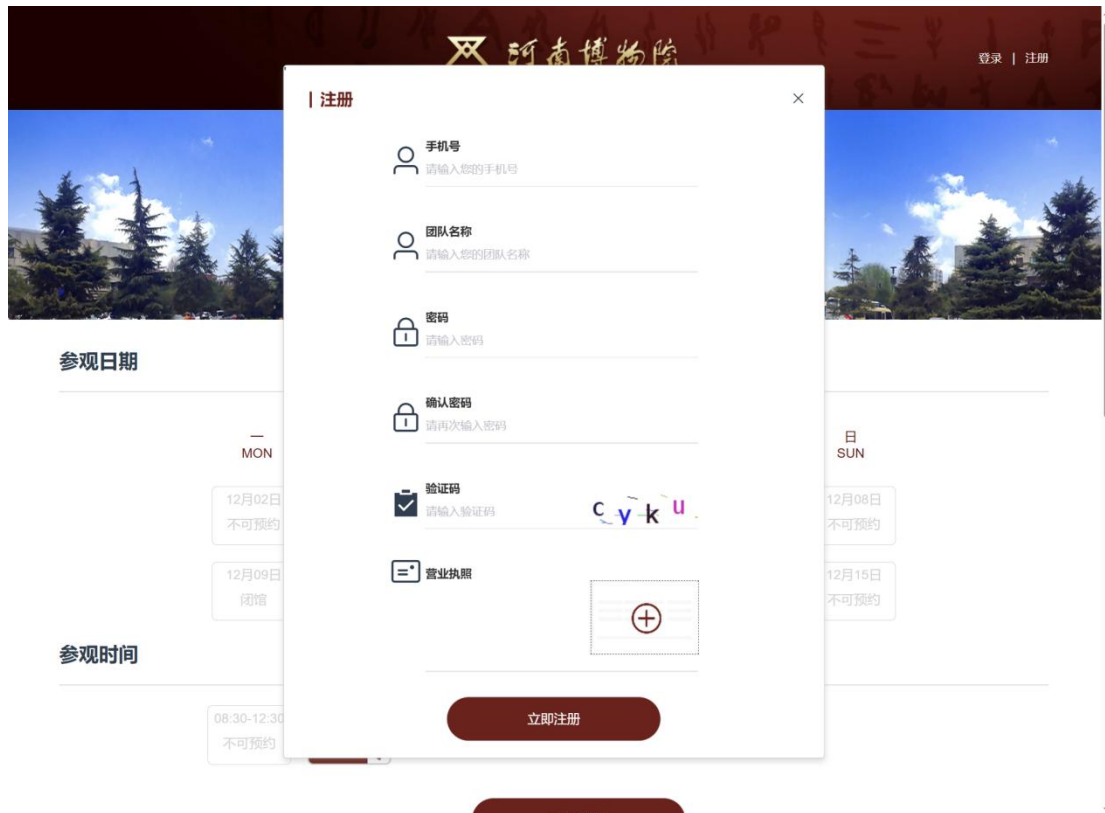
河南博物院

登录 | 注册

| 注册

×

手机号
请输入您的手机号

团队名称
请输入您的团队名称

密码
请输入密码

确认密码
请再次输入密码

验证码
请输入验证码

c y k u

营业执照

立即注册

参观日期

一
MON

12月02日
不可预约

12月09日
闭馆

日
SUN

12月08日
不可预约

12月15日
不可预约

参观时间

08:30-12:30
不可预约